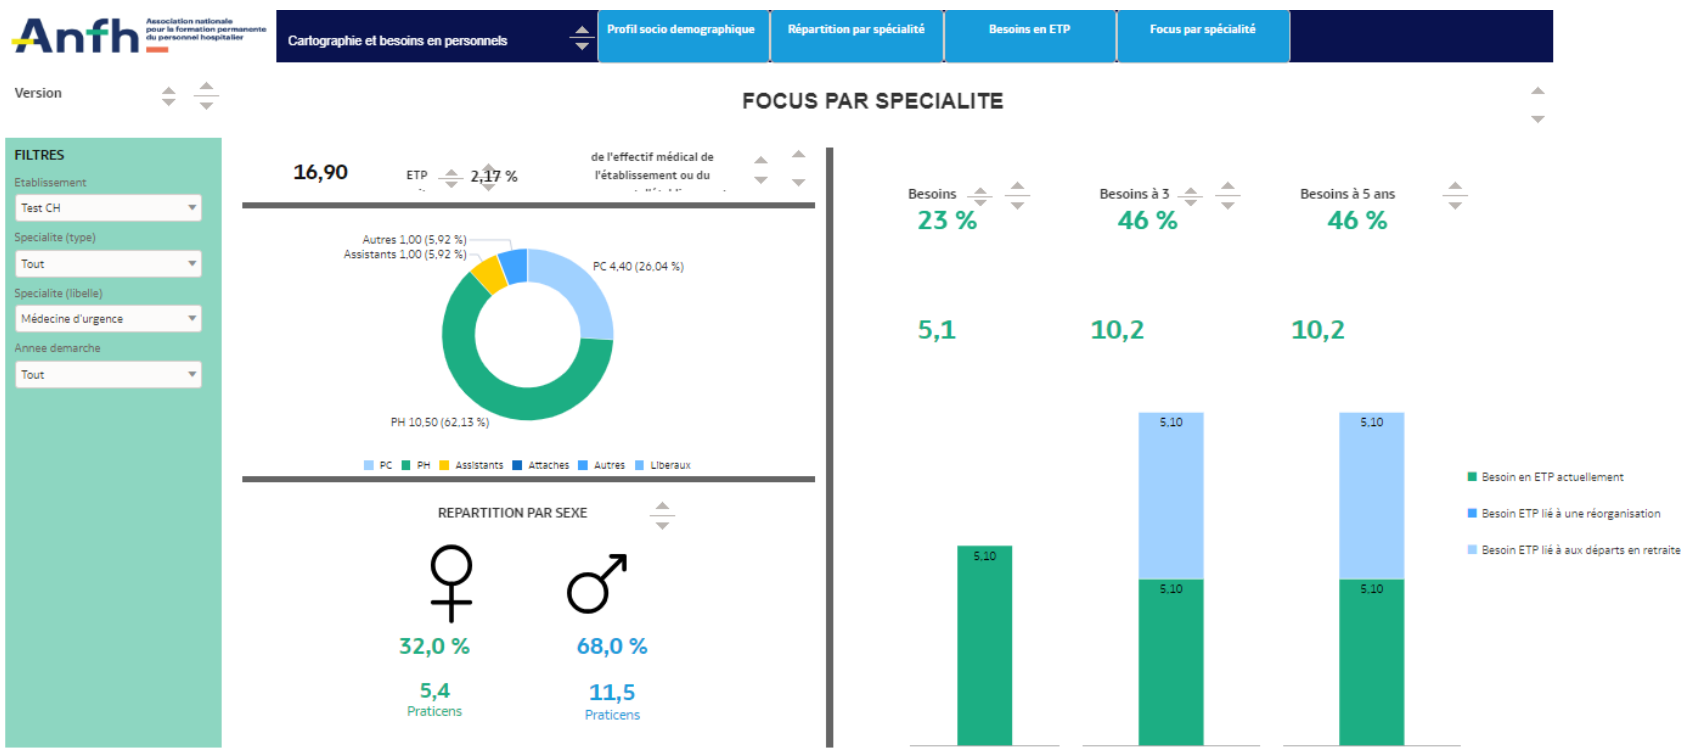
Anfh Association nationale pour la formation permanente du personnel hospitalier

Cartographie et besoins en personnels

Profil socio demographique

Répartition par spécialité

Besoins en ETP

Focus par spécialité

Version

FOCUS PAR SPECIALITE

FILTRES

Etablissement

Test CH

Specialite (type)

Tout

Specialite (libelle)

Médecine d'urgence

Annee demarche

Tout

16,90

ETP

2,17 %

de l'effectif médical de l'établissement ou du

Autres 1,00 (5,92 %)
Assistants 1,00 (5,92 %)

PC 4,40 (26,04 %)

PH 10,50 (62,13 %)

PC PH Assistants Attaches Autres Liberaux

REPARTITION PAR SEXE

32,0 %

68,0 %

5,4
Praticens

11,5
Praticens

Besoins
23 %

Besoins à 3
46 %

Besoins à 5 ans
46 %

5,1

10,2

10,2

5,10

5,10

5,10

5,10

5,10

Besoin en ETP actuellement

Besoin ETP lié à une réorganisation

Besoin ETP lié à aux départs en retraite